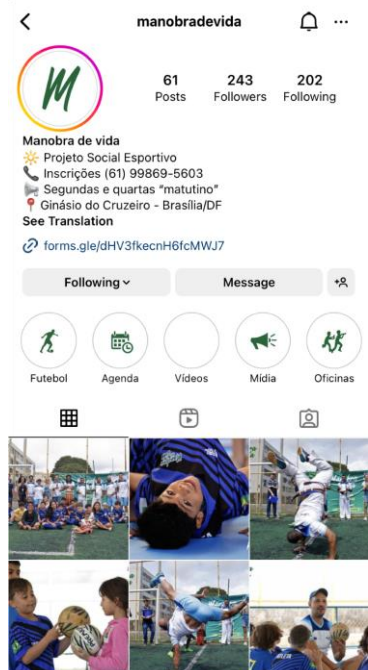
<
manobradevida
...

M

61
Posts

243
Followers

202
Following

Manobra de vida
🔆 Projeto Social Esportivo
📞 Inscrições (61) 99869-5603
📢 Segundas e quartas "matutino"
📍 Ginásio do Cruzeiro - Brasília/DF
See Translation

🔗 forms.gle/dHV3fkecnH6fcMWJ7

Following ˅

Message

+8

Futebol

Agenda

Vídeos

Mídia

Oficinas